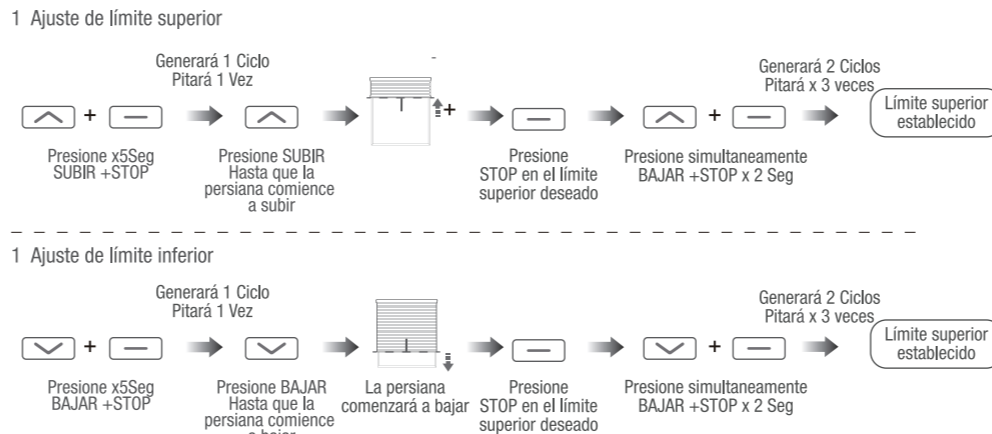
1 Ajuste de límite superior

Generará 1 Ciclo
Pitará 1 Vez

+

Generará 2 Ciclos
Pitará x 3 veces

+

Límite superior establecido

Presione x5Seg SUBIR +STOP

Presione SUBIR Hasta que la persiana comience a subir

Presione STOP en el límite superior deseado

Presione simultaneamente BAJAR +STOP x 2 Seg

1 Ajuste de límite inferior

Generará 1 Ciclo
Pitará 1 Vez

Generará 2 Ciclos
Pitará x 3 veces

Límite superior establecido

Presione x5Seg BAJAR +STOP

Presione BAJAR Hasta que la persiana comience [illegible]

La persiana comenzará a bajar

Presione STOP en el límite superior deseado

Presione simultaneamente BAJAR +STOP x 2 Seg